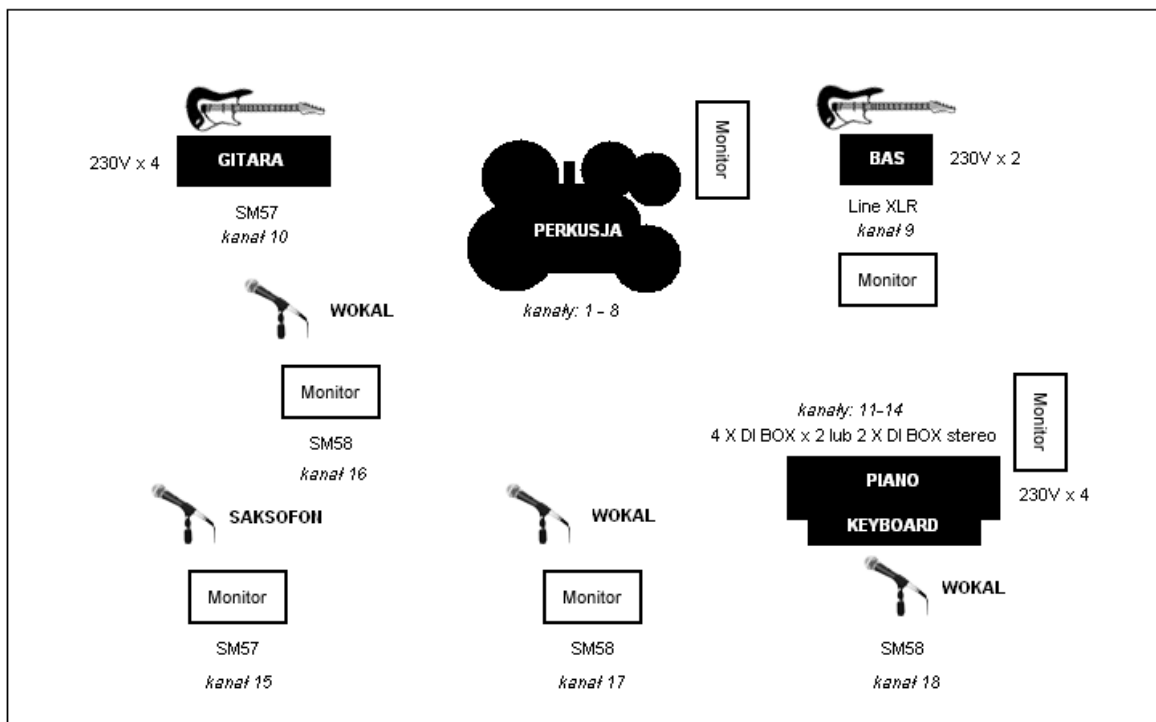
230V x 4

GITARA

SM57
*kanał 10*

PERKUSJA

*kanały: 1 - 8*

Monitor

BAS

230V x 2

Line XLR
*kanał 9*

Monitor

WOKAL

Monitor

SM58
*kanał 16*

*kanały: 11-14*
4 X DI BOX x 2 lub 2 X DI BOX stereo

Monitor

PIANO

KEYBOARD

230V x 4

SAKSOFON

WOKAL

WOKAL

Monitor

Monitor

SM57
*kanał 15*

SM58
*kanał 17*

SM58
*kanał 18*